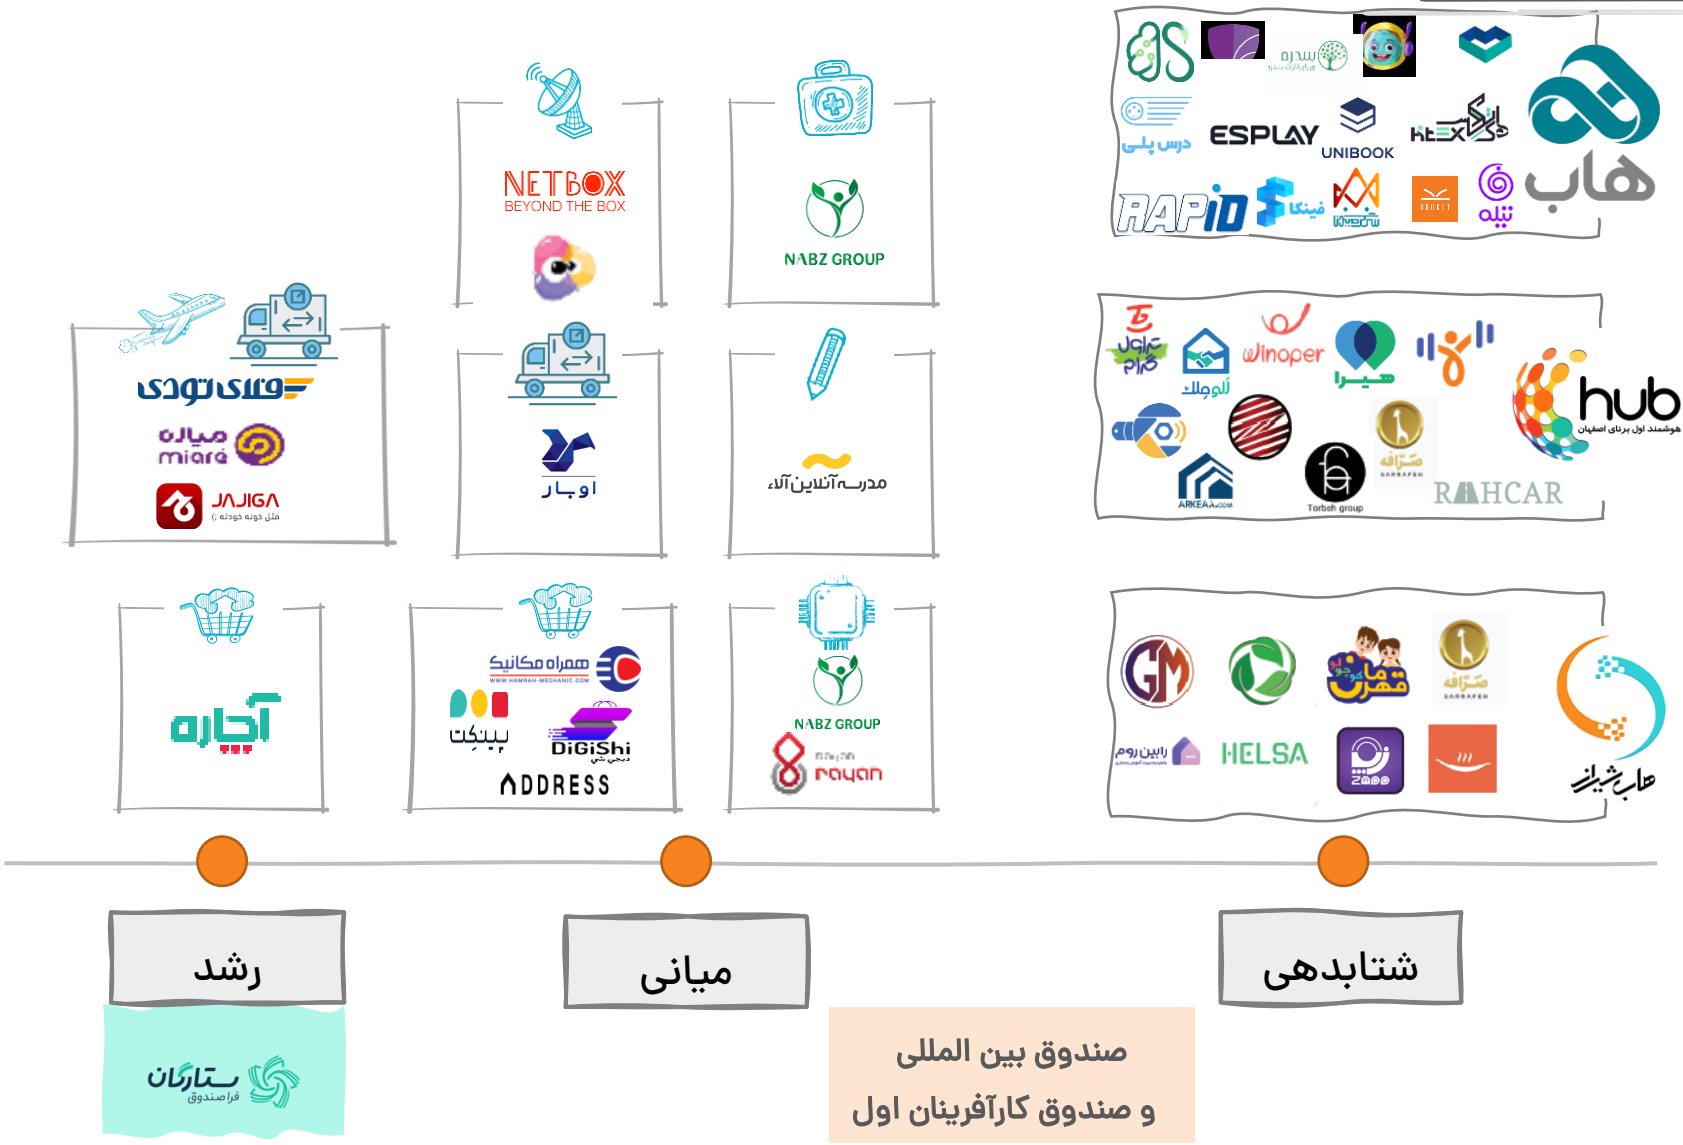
هاب

ESPLAY
UNIBOOK
درس پلاس
RAPiD
فینگا
تیله

hub
هوشمند اول برنای اصفهان
winoper
هیرا
آلوملک
ARKEA.COM
Torbeh group
صرافه
RAHCAR

هاب شیراز
GM
HELSA
رابین روم
صرافه

NETBOX
BEYOND THE BOX

NABZ GROUP

فلای تودی
میاره
miare
JAJIGA

اوبار

مدرسه آنلاین آلاء

آچاره

همراه مکانیک
WWW.HAMRAH-MECHANIC.COM
بیتک
DiGiShi
ADDRESS

NABZ GROUP
rayan

رشد
میانی
شتابدهی

ستارگان
فرا صندوق

صندوق بین المللی
و صندوق کارآفرینان اول